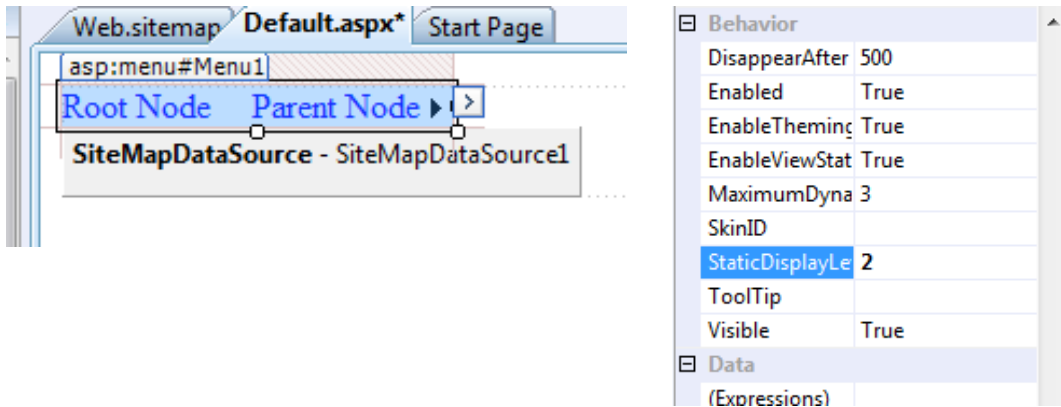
Web.sitemap Default.aspx* Start Page

asp:menu#Menu1

Root Node Parent Node

SiteMapDataSource - SiteMapDataSource1

⊟ Behavior

| | |
|---|---|
| DisappearAfter | 500 |
| Enabled | True |
| EnableTheming | True |
| EnableViewStat | True |
| MaximumDyna | 3 |
| SkinID | |
| StaticDisplayLe | 2 |
| ToolTip | |
| Visible | True |

⊟ Data

(Expressions)